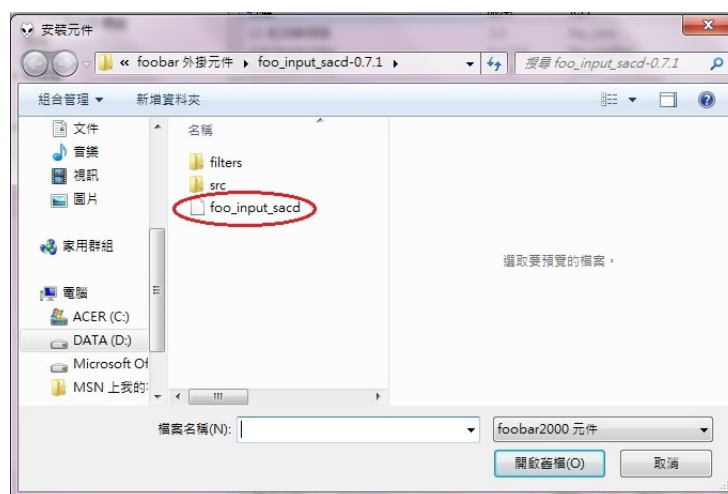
安裝元件

« foobar 外掛元件 ▸ foo_input_sacd-0.7.1 ▸

搜尋 foo_input_sacd-0.7.1

組合管理 ▾　新增資料夾

文件
音樂
視訊
圖片

家用群組

電腦
ACER (C:)
DATA (D:)
Microsoft Of
MSN 上我的

名稱

filters
src
foo_input_sacd

選取要預覽的檔案。

檔案名稱(N):

foobar2000 元件

開啟舊檔(O)　取消